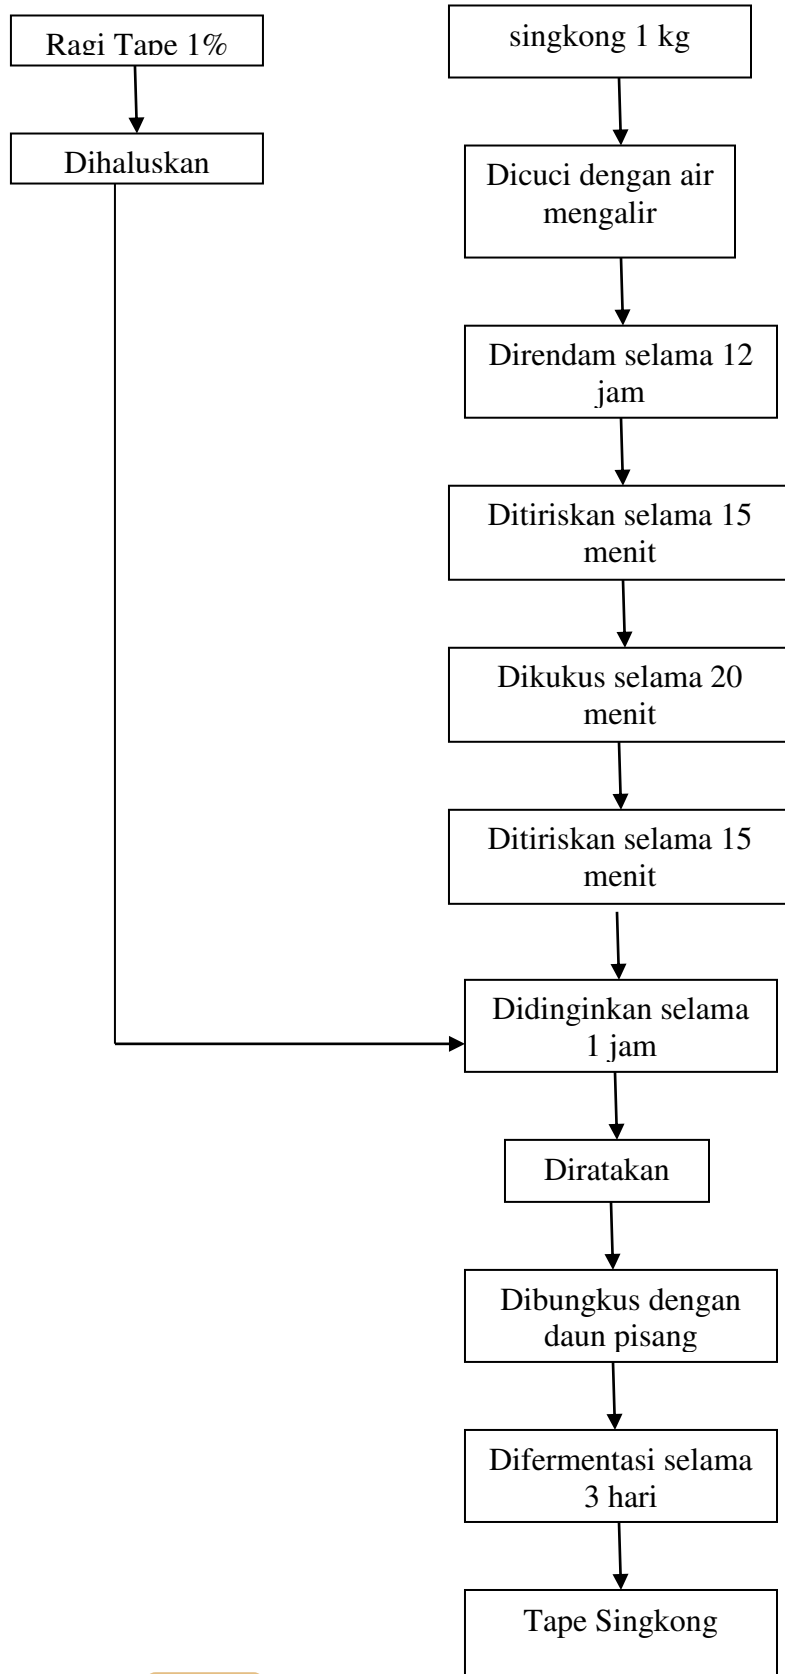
Ragi Tape 1%

Dihaluskan

singkong 1 kg

Dicuci dengan air mengalir

Direndam selama 12 jam

Ditiriskan selama 15 menit

Dikukus selama 20 menit

Ditiriskan selama 15 menit

Didinginkan selama 1 jam

Diratakan

Dibungkus dengan daun pisang

Difermentasi selama 3 hari

Tape Singkong